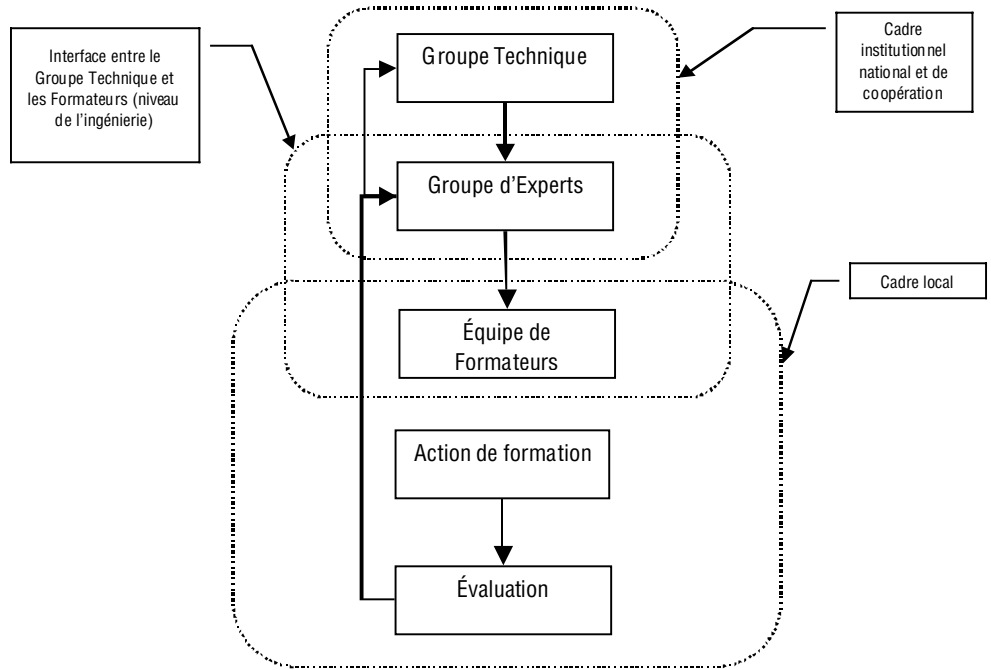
Interface entre le Groupe Technique et les Formateurs (niveau de l'ingénierie)

Groupe Technique

Cadre institutionnel national et de coopération

Groupe d'Experts

Cadre local

Équipe de Formateurs

Action de formation

Évaluation